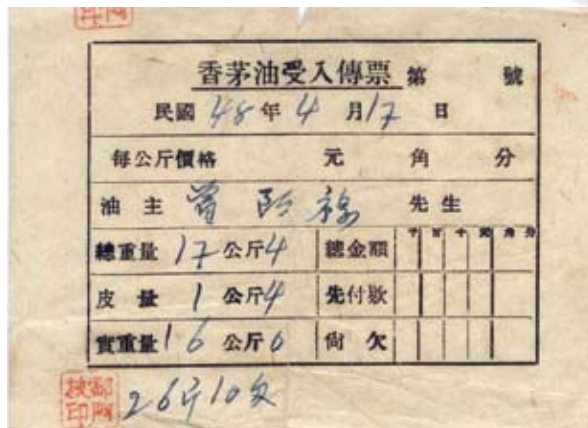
香茅油受入傳票 第 號

民國 48 年 4 月 17 日

每公斤價格 元 角 分

油主 曾昭福 先生

| 總重量 17 公斤 4 | 總金額 | 千 | 百 | 十 | 元 | 角 | 分 |
|---|---|---|---|---|---|---|---|
| 皮量 1 公斤 4 | 先付款 | | | | | | |
| 實重量 16 公斤 0 | 尚欠 | | | | | | |

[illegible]

2610 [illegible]